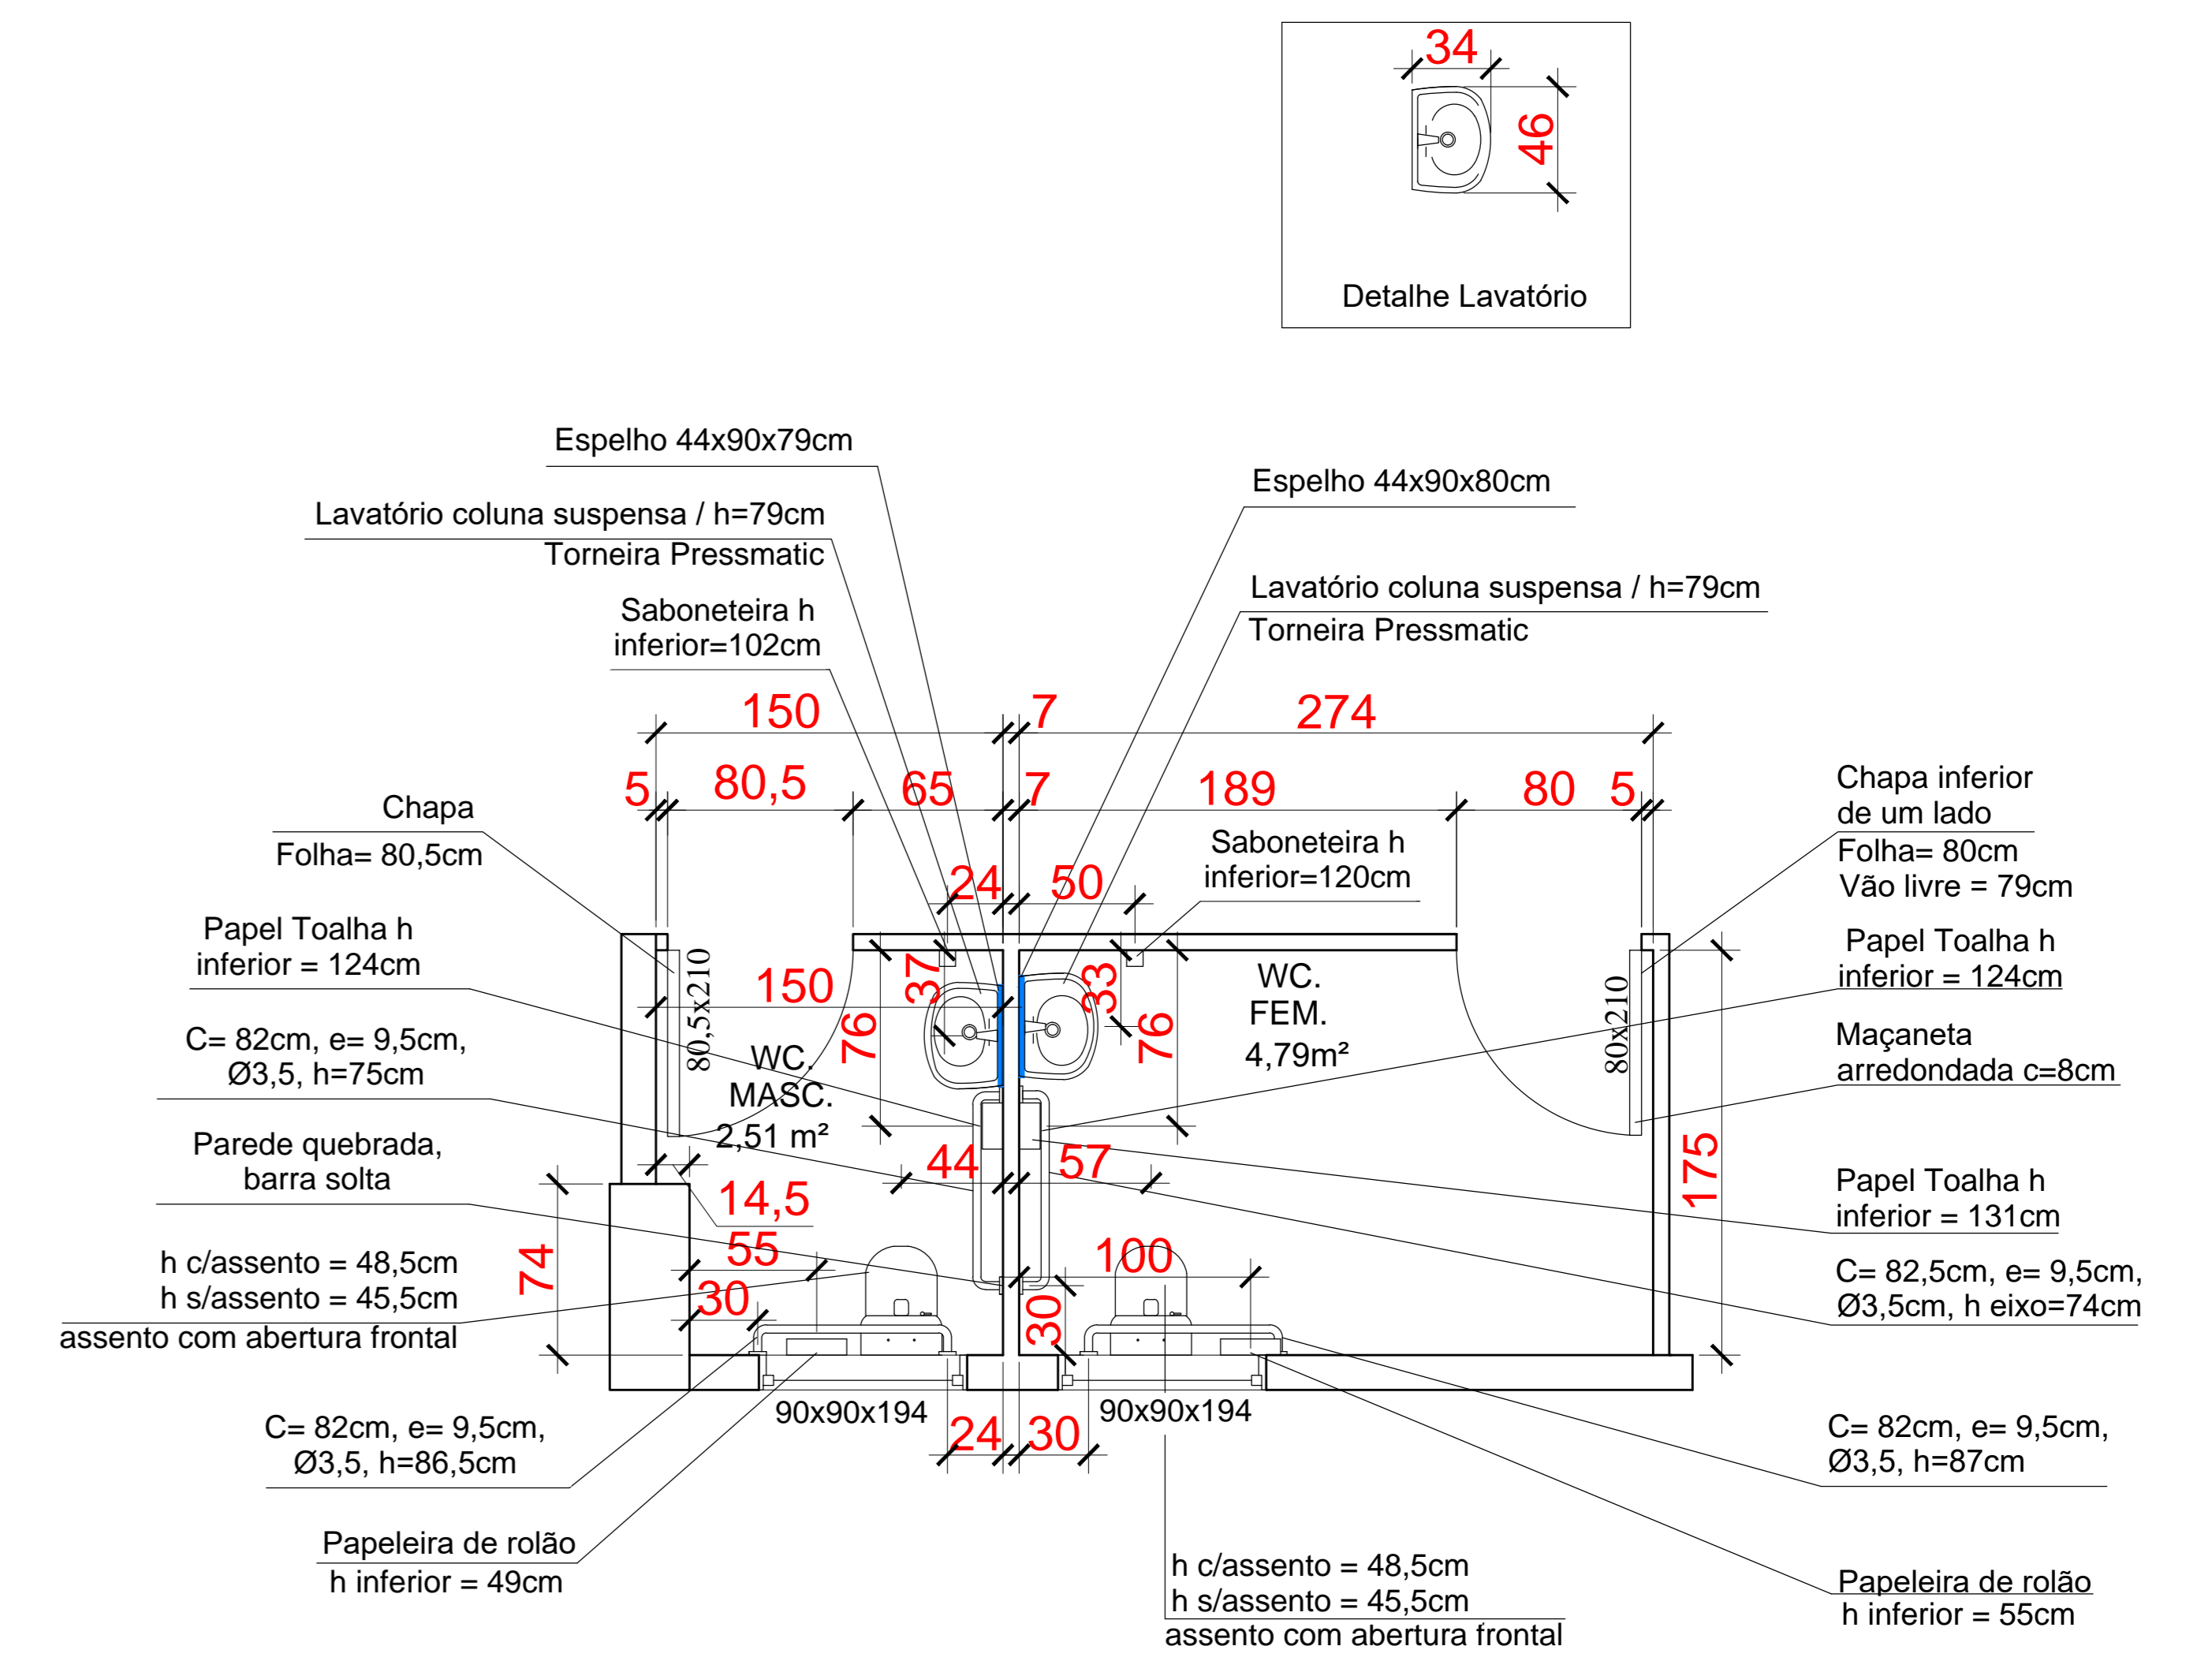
34
46
Detalhe Lavatório

Espelho 44x90x79cm

Lavatório coluna suspensa / h=79cm
Torneira Pressmatic

Saboneteira h inferior=102cm

Espelho 44x90x80cm

Lavatório coluna suspensa / h=79cm
Torneira Pressmatic

150 7 274

5 80,5 65 7 189 80 5

Chapa
Folha= 80,5cm

Chapa inferior de um lado
Folha= 80cm
Vão livre = 79cm

Saboneteira h inferior=120cm

24 50

Papel Toalha h inferior = 124cm

Papel Toalha h inferior = 124cm

150
37 33
76 76
80,5x210
80x210

WC. MASC. 2,51 m²

WC. FEM. 4,79m²

C= 82cm, e= 9,5cm, Ø3,5, h=75cm

Maçaneta arredondada c=8cm

Parede quebrada, barra solta

44 57
14,5
175

Papel Toalha h inferior = 131cm

55
100
74
30
30

h c/assento = 48,5cm
h s/assento = 45,5cm
assento com abertura frontal

C= 82,5cm, e= 9,5cm, Ø3,5cm, h eixo=74cm

90x90x194
90x90x194
24 30

C= 82cm, e= 9,5cm, Ø3,5, h=86,5cm

C= 82cm, e= 9,5cm, Ø3,5, h=87cm

Papeleira de rolão
h inferior = 49cm

h c/assento = 48,5cm
h s/assento = 45,5cm
assento com abertura frontal

Papeleira de rolão
h inferior = 55cm